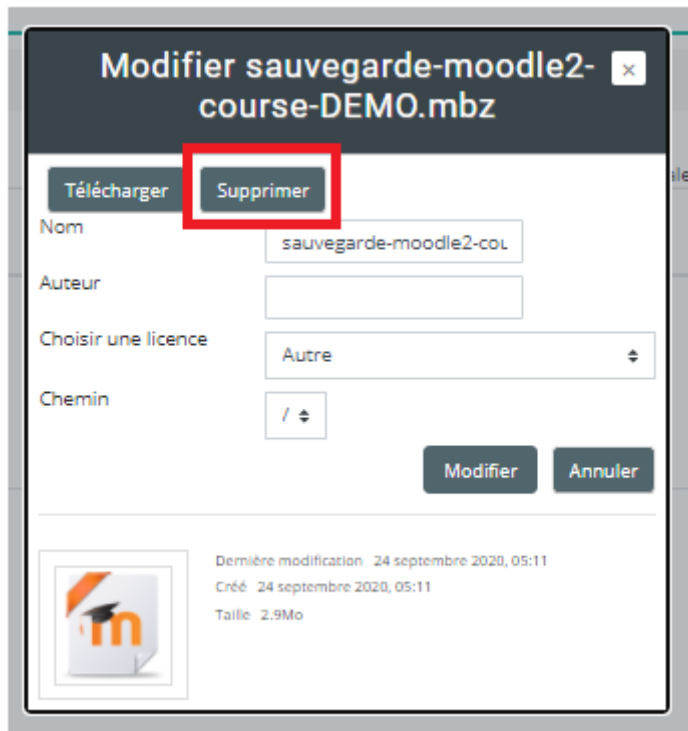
Modifier sauvegarde-moodle2-course-DEMO.mbz

×

Télécharger Supprimer

Nom sauvegarde-moodle2-cou

Auteur

Choisir une licence Autre

Chemin /

Modifier Annuler

Dernière modification 24 septembre 2020, 05:11
Créé 24 septembre 2020, 05:11
Taille 2.9Mo